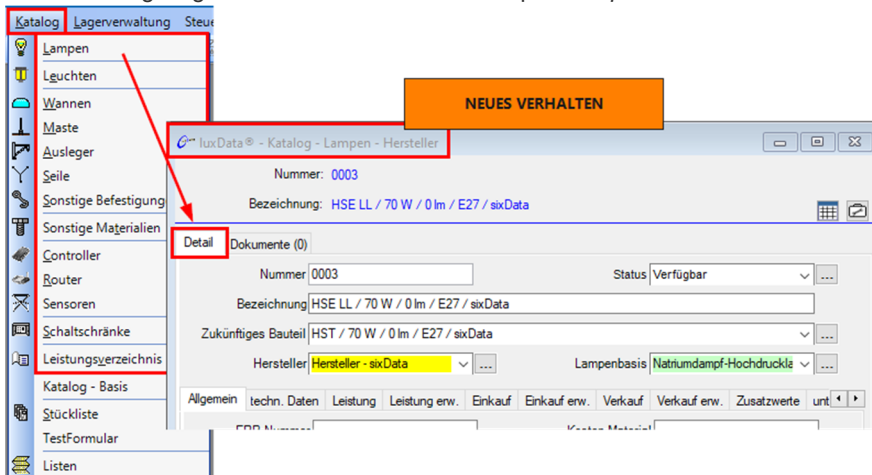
Katalog Lagerverwaltung Steue

Lampen
Leuchten
Wannen
Maste
Ausleger
Seile
Sonstige Befestigung
Sonstige Materialien
Controller
Router
Sensoren
Schaltschränke
Leistungsverzeichnis
Katalog - Basis
Stückliste
TestFormular
Listen

NEUES VERHALTEN

luxData® - Katalog - Lampen - Hersteller

Nummer: 0003
Bezeichnung: HSE LL / 70 W / 0 lm / E27 / sixData

Detail | Dokumente (0)

Nummer 0003
Status Verfügbar
Bezeichnung HSE LL / 70 W / 0 lm / E27 / sixData
Zukünftiges Bauteil HST / 70 W / 0 lm / E27 / sixData
Hersteller Hersteller - sixData
Lampenbasis Natriumdampf-Hochdruckla

Allgemein | techn. Daten | Leistung | Leistung erw. | Einkauf | Einkauf erw. | Verkauf | Verkauf erw. | Zusatzwerte | unt

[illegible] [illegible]